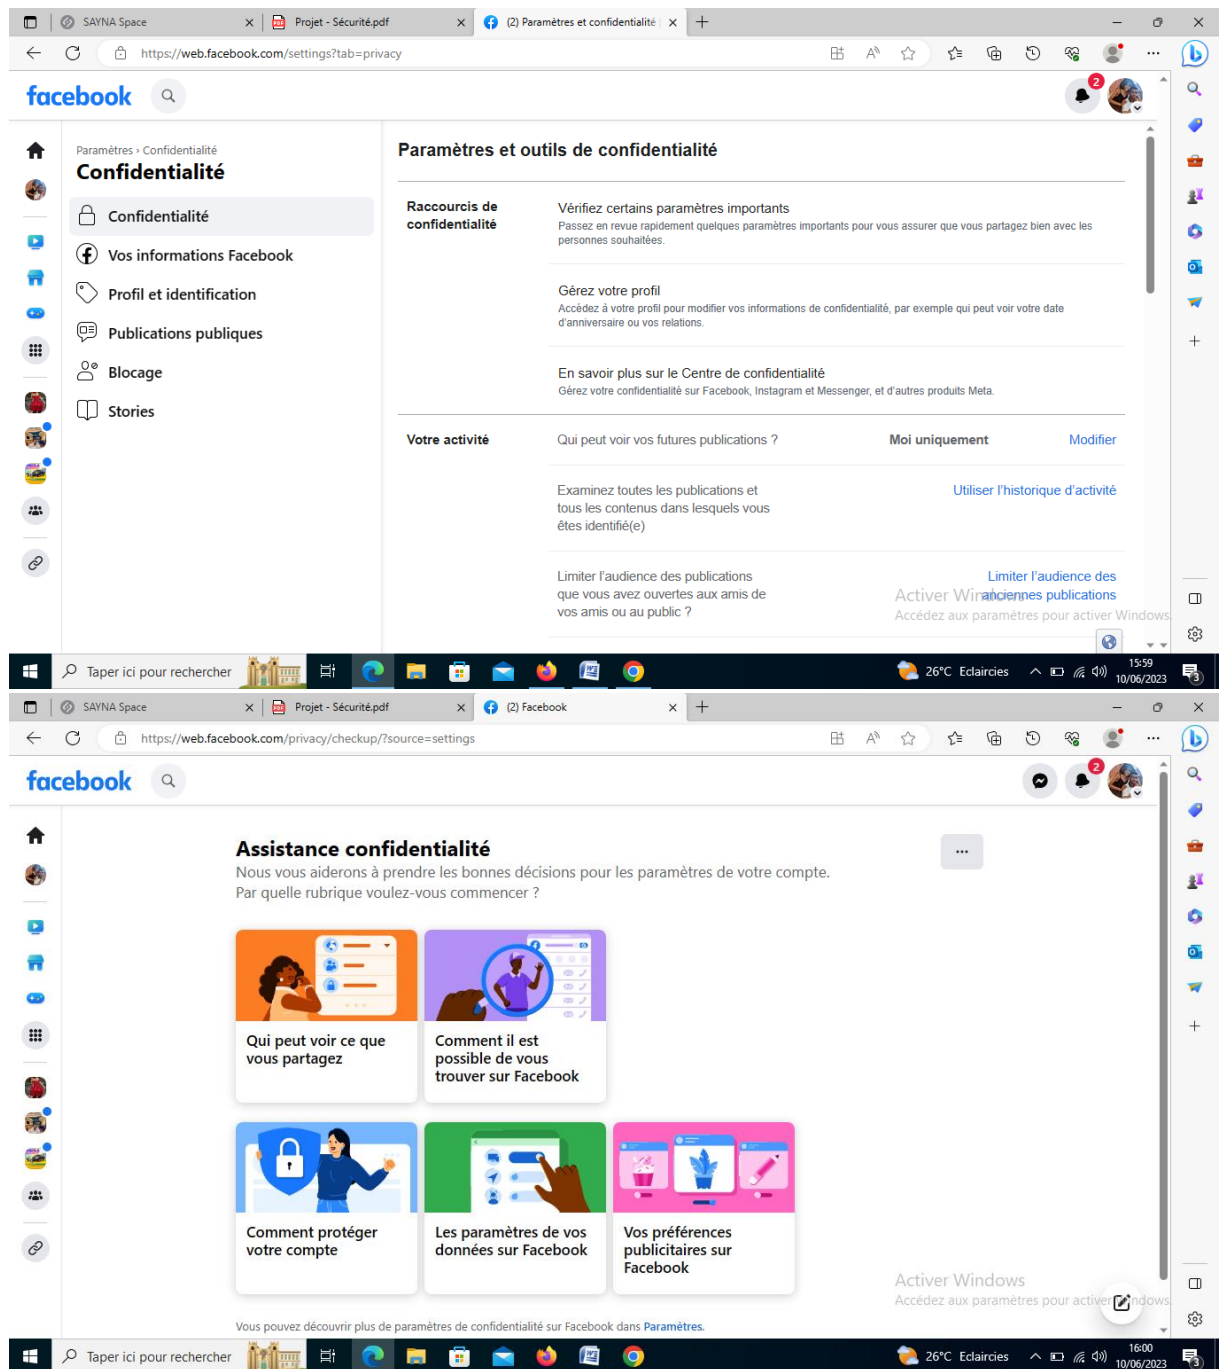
SAYNA Space
Projet - Sécurité.pdf
(2) Paramètres et confidentialité
https://web.facebook.com/settings?tab=privacy

facebook

2

Paramètres › Confidentialité
Confidentialité

Confidentialité
Vos informations Facebook
Profil et identification
Publications publiques
Blocage
Stories

Paramètres et outils de confidentialité

Raccourcis de confidentialité

Vérifiez certains paramètres importants
Passez en revue rapidement quelques paramètres importants pour vous assurer que vous partagez bien avec les personnes souhaitées.

Gérez votre profil
Accédez à votre profil pour modifier vos informations de confidentialité, par exemple qui peut voir votre date d'anniversaire ou vos relations.

En savoir plus sur le Centre de confidentialité
Gérez votre confidentialité sur Facebook, Instagram et Messenger, et d'autres produits Meta.

Votre activité

Qui peut voir vos futures publications ?
Moi uniquement
Modifier

Examinez toutes les publications et tous les contenus dans lesquels vous êtes identifié(e)
Utiliser l'historique d'activité

Limiter l'audience des publications que vous avez ouvertes aux amis de vos amis ou au public ?
Limiter l'audience des anciennes publications

Activer Windows
Accédez aux paramètres pour activer Windows.

Taper ici pour rechercher
26°C Eclaircies
15:59
10/06/2023

SAYNA Space
Projet - Sécurité.pdf
(2) Facebook
https://web.facebook.com/privacy/checkup/?source=settings

facebook

2

Assistance confidentialité
Nous vous aiderons à prendre les bonnes décisions pour les paramètres de votre compte.
Par quelle rubrique voulez-vous commencer ?

...

Qui peut voir ce que vous partagez

Comment il est possible de vous trouver sur Facebook

Comment protéger votre compte

Les paramètres de vos données sur Facebook

Vos préférences publicitaires sur Facebook

Activer Windows
Accédez aux paramètres pour activer Windows.

Vous pouvez découvrir plus de paramètres de confidentialité sur Facebook dans Paramètres.

Taper ici pour rechercher
26°C Eclaircies
16:00
10/06/2023